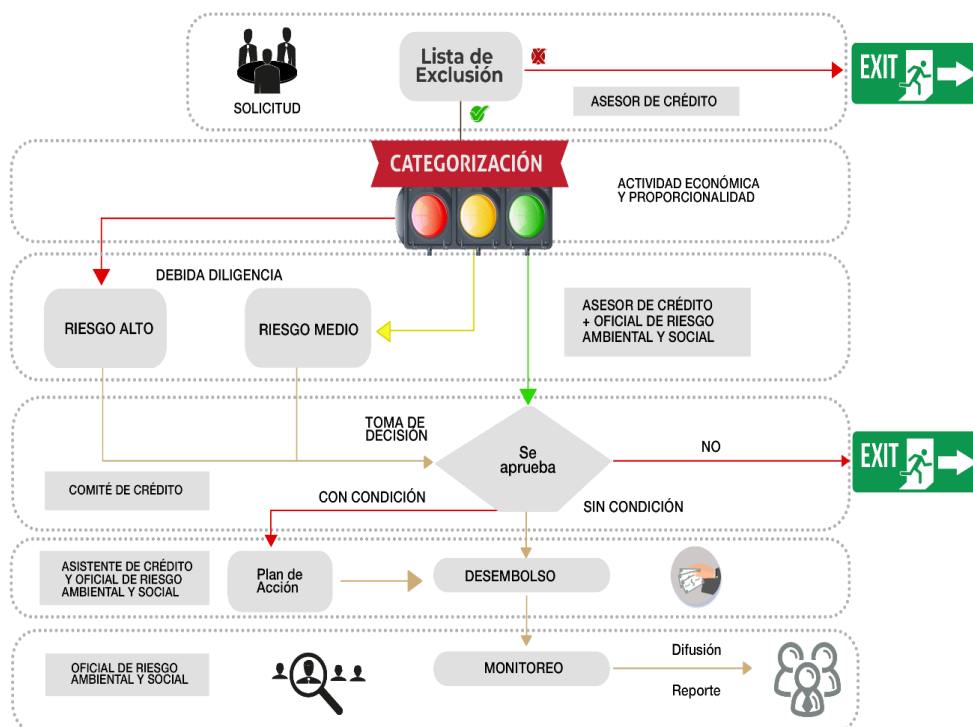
SOLICITUD

Lista de Exclusión

ASESOR DE CRÉDITO

EXIT

CATEGORIZACIÓN

ACTIVIDAD ECONÓMICA Y PROPORCIONALIDAD

DEBIDA DILIGENCIA

RIESGO ALTO

RIESGO MEDIO

ASESOR DE CRÉDITO + OFICIAL DE RIESGO AMBIENTAL Y SOCIAL

TOMA DE DECISIÓN

Se aprueba

NO

EXIT

COMITÉ DE CRÉDITO

CON CONDICIÓN

SIN CONDICIÓN

ASISTENTE DE CRÉDITO Y OFICIAL DE RIESGO AMBIENTAL Y SOCIAL

Plan de Acción

DESEMBOLSO

OFICIAL DE RIESGO AMBIENTAL Y SOCIAL

MONITOREO

Difusión

Reporte